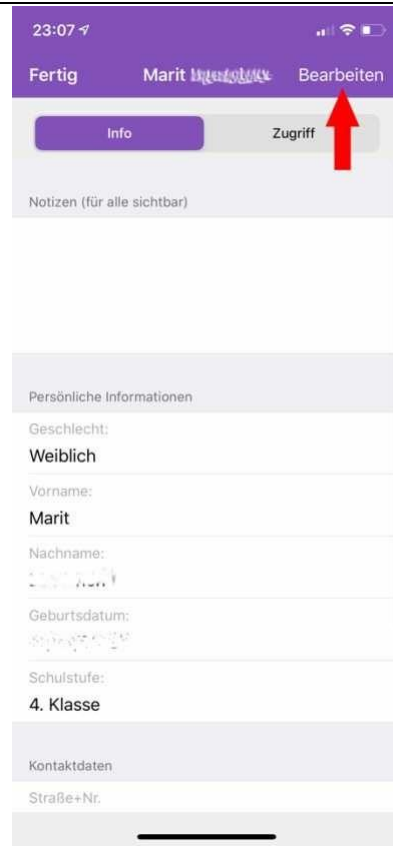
23:07

Fertig Marit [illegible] Bearbeiten

Info Zugriff

Notizen (für alle sichtbar)

Persönliche Informationen

Geschlecht:
Weiblich

Vorname:
Marit

Nachname:
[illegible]

Geburtsdatum:
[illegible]

Schulstufe:
4. Klasse

Kontaktdaten

Straße+Nr.